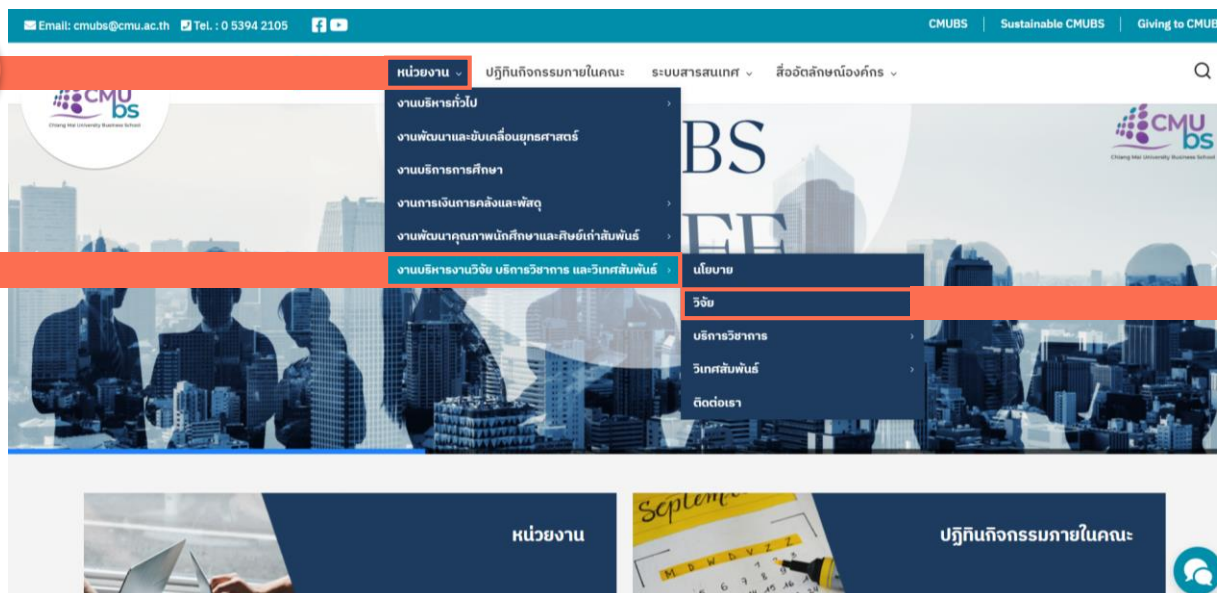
Email: cmubs@cmu.ac.th Tel. : 0 5394 2105

CMUBS | Sustainable CMUBS | Giving to CMUB

หน่วยงาน ปฏิทินกิจกรรมภายในคณะ ระบบสารสนเทศ สื่ออัตลักษณ์องค์กร

CMU bs
Chiang Mai University Business School

งานบริหารทั่วไป
งานพัฒนาและขับเคลื่อนยุทธศาสตร์
งานบริการการศึกษา
งานการเงินการคลังและพัสดุ
งานพัฒนาคุณภาพนักศึกษาและศิษย์เก่าสัมพันธ์
งานบริหารงานวิจัย บริการวิชาการ และวิเทศสัมพันธ์

นโยบาย
วิจัย
บริการวิชาการ
วิเทศสัมพันธ์
ติดต่อเรา

BS
EE

CMU bs
Chiang Mai University Business School

หน่วยงาน

Septem

ปฏิทินกิจกรรมภายในคณะ